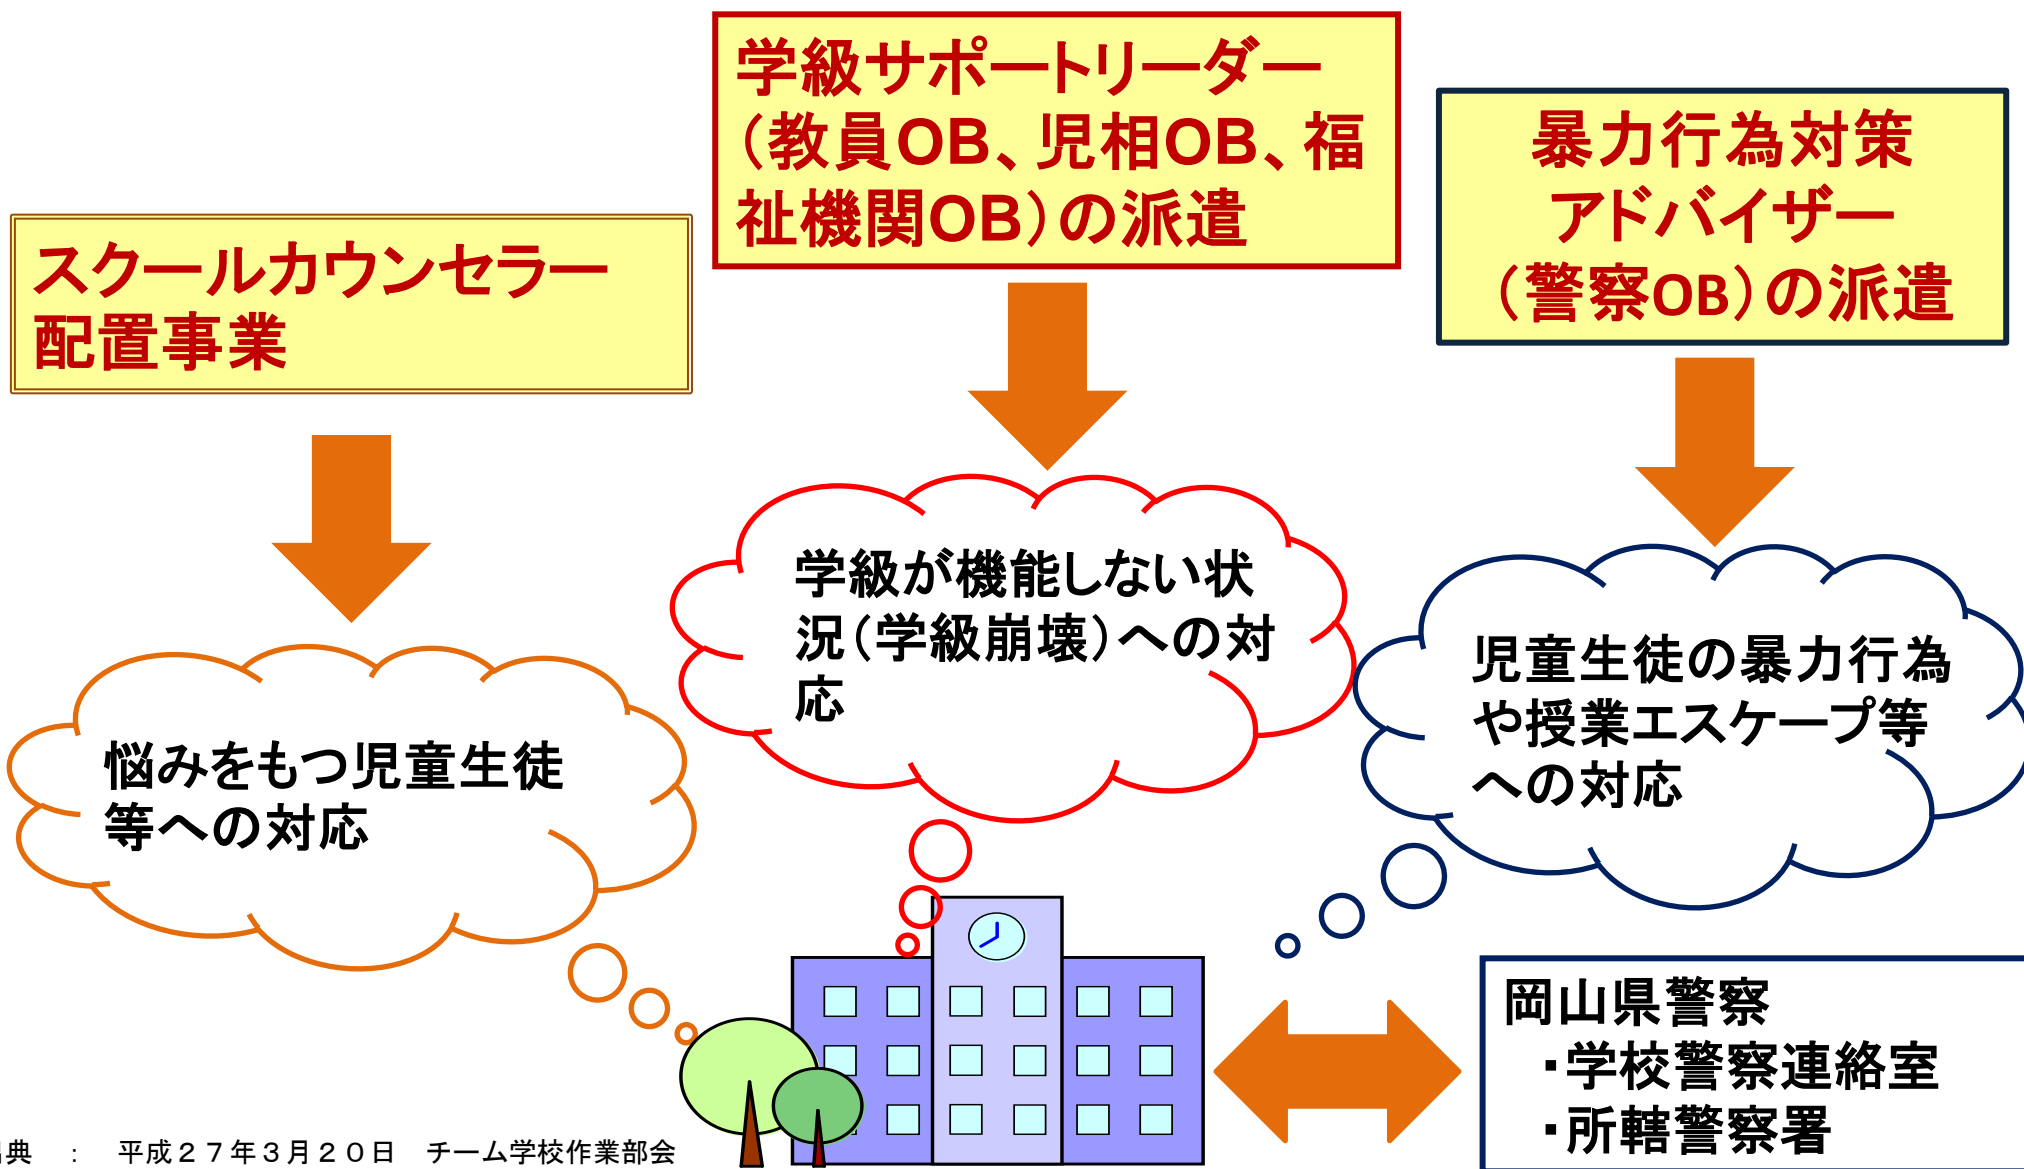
学級サポートリーダー（教員OB、児相OB、福祉機関OB）の派遣

スクールカウンセラー配置事業

暴力行為対策アドバイザー（警察OB）の派遣

学級が機能しない状況（学級崩壊）への対応

悩みをもつ児童生徒等への対応

児童生徒の暴力行為や授業エスケープ等への対応

岡山県警察
・学校警察連絡室
・所轄警察署

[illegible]典　：　平成２７年３月２０日　チーム学校作業部会